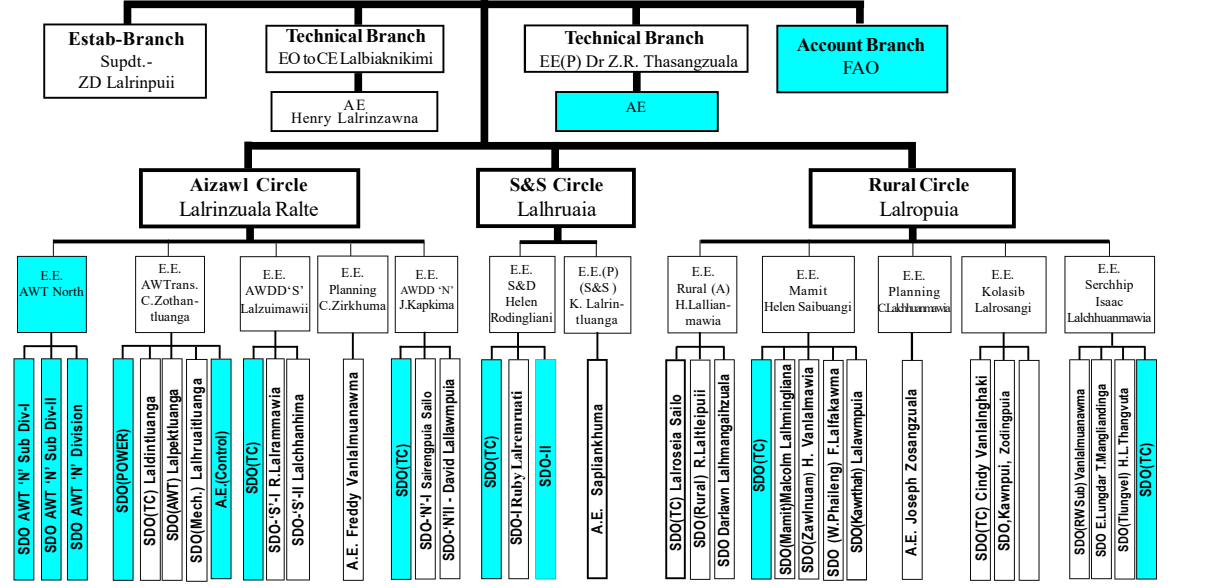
Estab-Branch
Supdt.-
ZD Lalrinpuii

Technical Branch
EO to CE Lalbiaknikimi

A.E.
Henry Lalrinzawna

Technical Branch
EE(P) Dr Z.R. Thasangzuala

AE

Account Branch
FAO

Aizawl Circle
Lalrinzuala Ralte

S&S Circle
Lalhruaia

Rural Circle
Lalropuia

E.E.
AWT North

SDO AWT 'N' Sub Div-I
SDO AWT 'N' Sub Div-II
SDO AWT 'N' Division

E.E.
AWTrans.
C.Zothantluanga

SDO(POWER)
SDO(TC) Laldintluanga
SDO(AWT) Lalpektluanga
SDO(Mech.) Lalhruaitluanga
A.E.(Control)

E.E.
AWDD'S'
Lalzuimawii

SDO(TC)
SDO-'S'-I R.Lalrammawia
SDO-'S'-II Lalchhanhima

E.E.
Planning
C.Zirkhuma

A.E. Freddy Vanlalmuanawma

E.E.
AWDD 'N'
J.Kapkima

SDO(TC)
SDO-'N'-I Sairengpuia Sailo
SDO-'N'II - David Lallawmpuia

E.E.
S&D
Helen
Rodingliani

SDO(TC)
SDO-I Ruby Lalremruati
SDO-II

E.E.(P)
(S&S)
K. Lalrintluanga

A.E. Saplankhuma

E.E.
Rural (A)
H.Lallianmawia

SDO(TC) Lalroseia Sailo
SDO(Rural) R.Laltleipuii
SDO Darlawn Lalhmangaihzuala

E.E.
Mamit
Helen Saibuangi

SDO(TC)
SDO(Mamit)Malcolm Lalhmingliana
SDO(Zawlnuam) H. Vanlalmawia
SDO (W.Phaileng) F.Lalfakawma
SDO(Kawrthah) Lalawmpuia

E.E.
Planning
C.Lalchhuanmawia

A.E. Joseph Zosangzuala

E.E.
Kolasib
Lalrosangi

SDO(TC) Cindy Vanlalnghaki
SDO,Kawnpui, Zodingpuia

E.E.
Serchhip
Isaac
Lalchhuanmawia

SDO(RWSub) Vanlalmuanawma
SDO E.Lungdar T.Mangliandinga
SDO(Tlungvel) H.L.Thangvuta
SDO(TC)